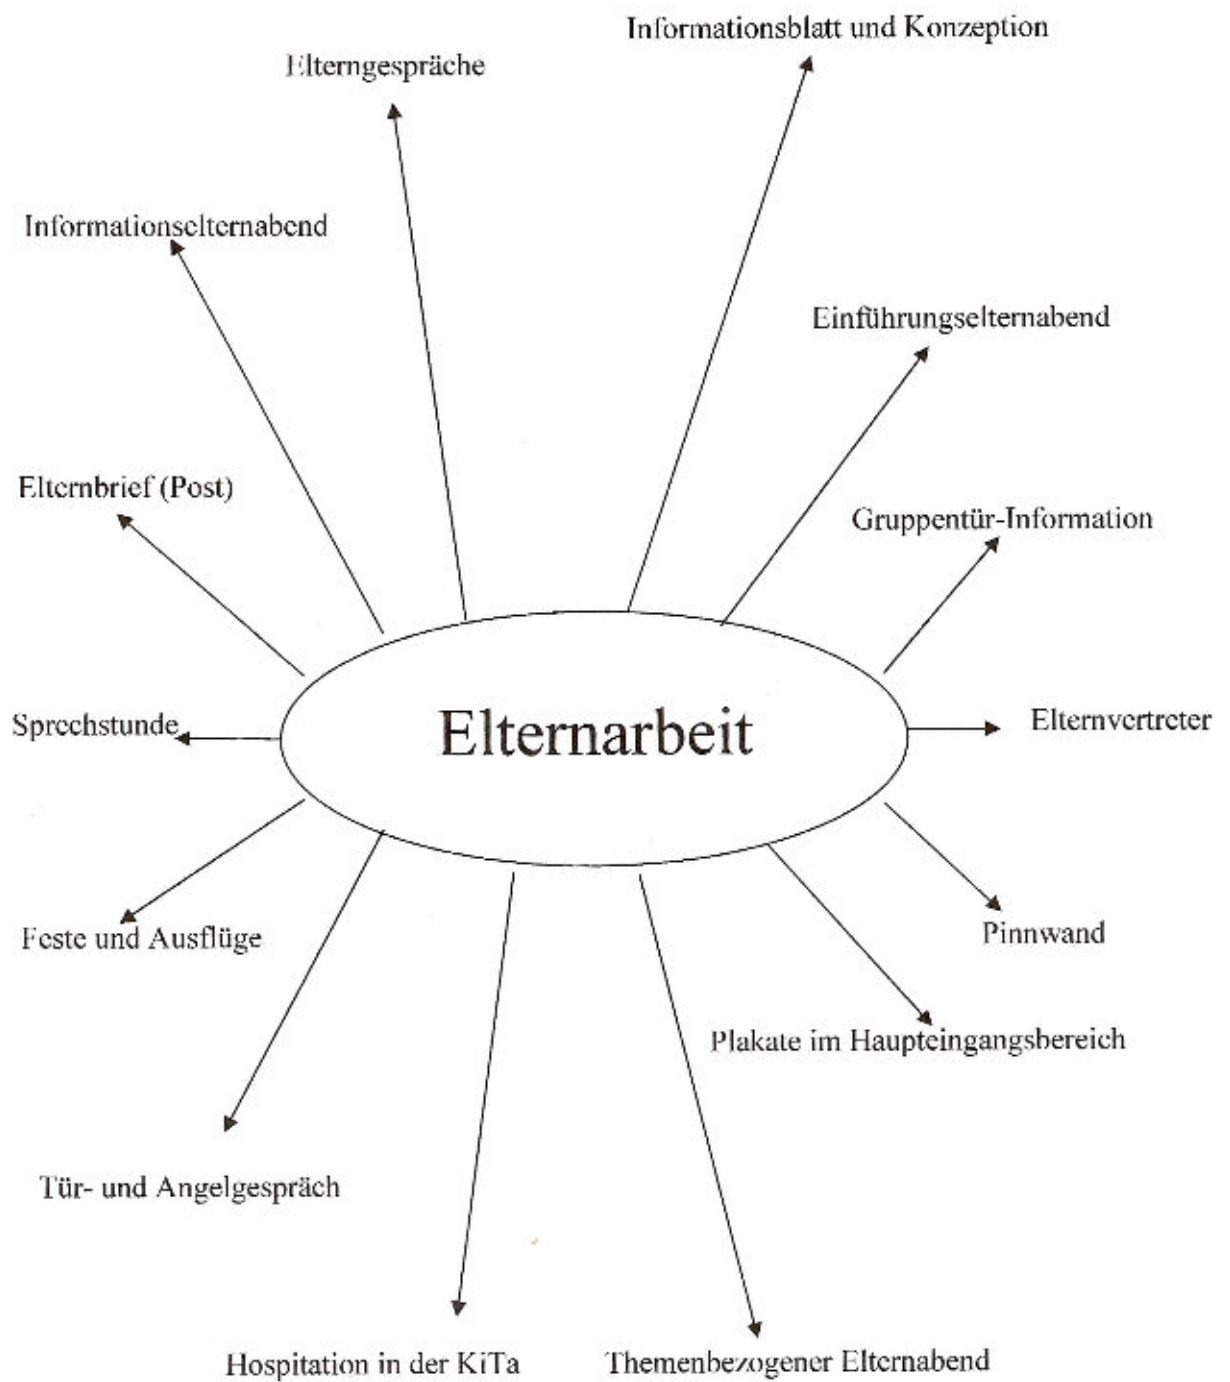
Informationsblatt und Konzeption

Elterngespräche

Informationselternabend

Einführungselternabend

Elternbrief (Post)

Gruppentür-Information

Sprechstunde

Elternarbeit

Elternvertreter

Feste und Ausflüge

Pinnwand

Plakate im Haupteingangsbereich

Tür- und Angelgespräch

Hospitation in der KiTa

Themenbezogener Elternabend